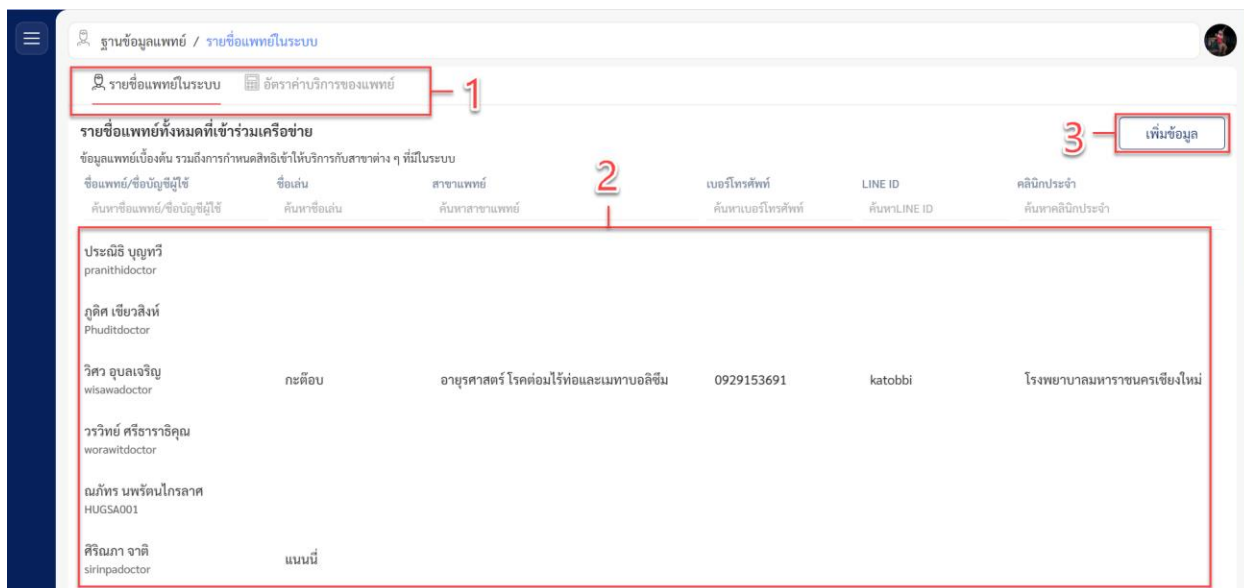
ฐานข้อมูลแพทย์ / รายชื่อแพทย์ในระบบ

รายชื่อแพทย์ในระบบ อัตราค่าบริการของแพทย์

1

รายชื่อแพทย์ทั้งหมดที่เข้าร่วมเครือข่าย

ข้อมูลแพทย์เบื้องต้น รวมถึงการกำหนดสิทธิเข้าให้บริการกับสาขาต่าง ๆ ที่มีในระบบ

3

เพิ่มข้อมูล

2

| ชื่อแพทย์/ชื่อบัญชีผู้ใช้ | ชื่อเล่น | สาขาแพทย์ | เบอร์โทรศัพท์ | LINE ID | คลินิกประจำ |
|---|---|---|---|---|---|
| ค้นหาชื่อแพทย์/ชื่อบัญชีผู้ใช้ | ค้นหาชื่อเล่น | ค้นหาสาขาแพทย์ | ค้นหาเบอร์โทรศัพท์ | ค้นหาLINE ID | ค้นหาคลินิกประจำ |
| ประณิธิ บุญทวี pranithidoctor | | | | | |
| ภูดิศ เขียวสิงห์ Phuditdoctor | | | | | |
| วิศว อุบลเจริญ wisawadoctor | กะต๊อบ | อายุรศาสตร์ โรคต่อมไร้ท่อและเมทาบอลิซึม | 0929153691 | katobbi | โรงพยาบาลมหาราชนครเชียงใหม่ |
| วรวิทย์ ศรีธาราธิคุณ worawitdoctor | | | | | |
| ณภัทร นพรัตนไกรลาศ HUGSA001 | | | | | |
| ศิรินภา จาติ sirinpadoctor | แนนนี่ | | | | |